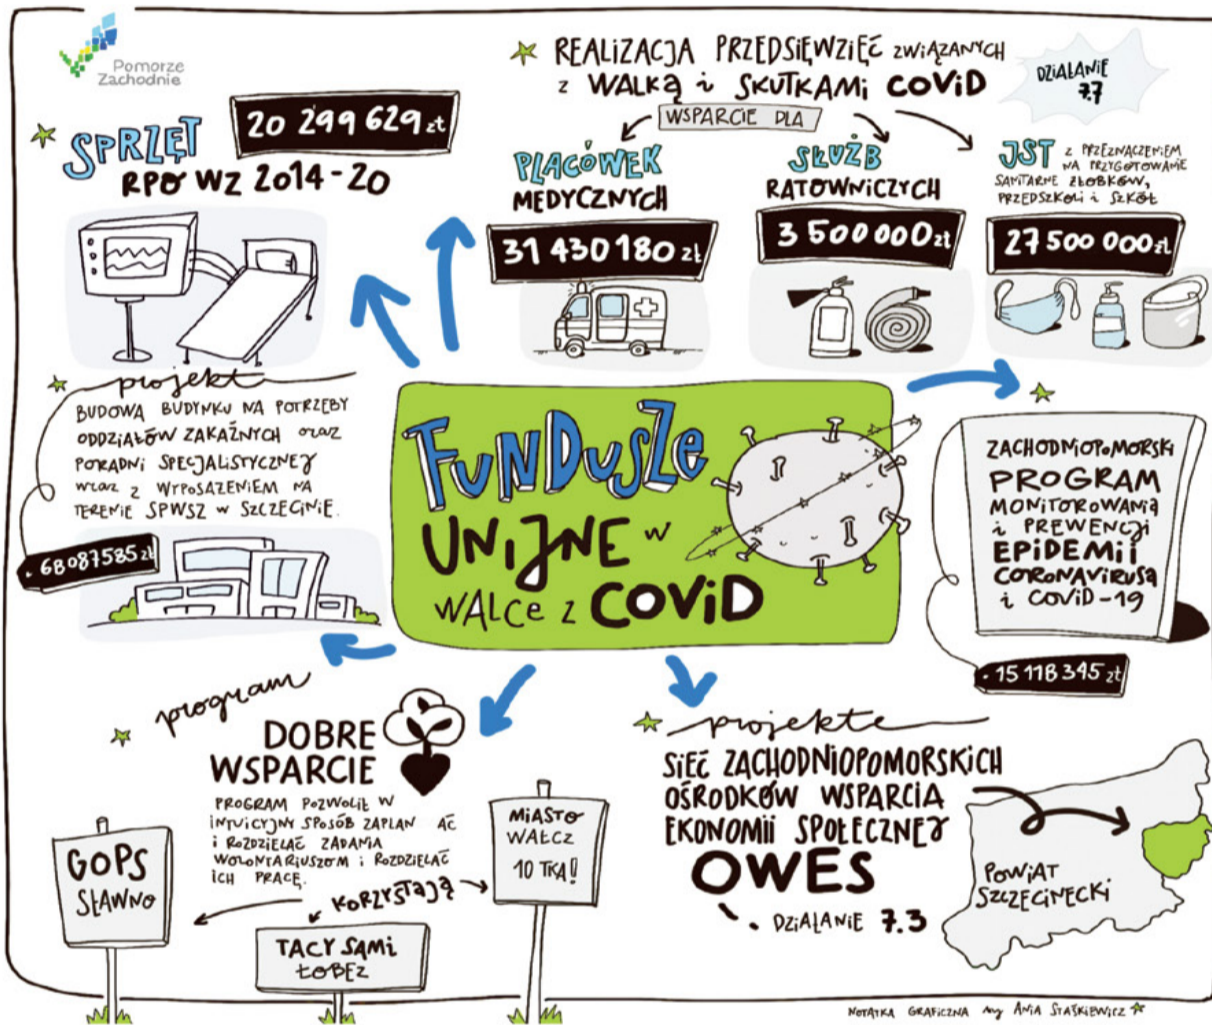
Pomorze Zachodnie

REALIZACJA PRZEDSIĘWZIĘĆ ZWIĄZANYCH Z WALKĄ I SKUTKAMI COVID

DZIAŁANIE 7.7

WSPARCIE DLA

SPRZĘT RPO WZ 2014-20

20 299 629 zł

PLACÓWEK MEDYCZNYCH

31 430 180 zł

SŁUŻB RATOWNICZYCH

3 500 000 zł

JST Z PRZEZNACZENIEM NA PRZYGOTOWANIE SANITARNE ŻŁOBKÓW, PRZEDSZKOLI I SZKÓŁ

27 500 000 zł

projekt

BUDOWA BUDYNKU NA POTRZEBY ODDZIAŁÓW ZAKAŹNYCH ORAZ PORADNI SPECJALISTYCZNEJ WRAZ Z WYPOSAŻENIEM NA TERENIE SPWSZ W SZCZECINIE.

68 087 585 zł

FUNDUSZE UNIJNE W WALCE Z COVID

ZACHODNIOPOMORSKI PROGRAM MONITOROWANIA I PREWENCJI EPIDEMII CORONAVIRUSA I COVID-19

15 118 395 zł

program

DOBRE WSPARCIE

PROGRAM POZWOLIŁ W INTUICYJNY SPOSÓB ZAPLAN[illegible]AĆ I ROZDZIELAĆ ZADANIA WOLONTARIUSZOM I ROZDZIELAĆ ICH PRACĘ.

KORZYSTAJĄ

GOPS SŁAWNO

TACY SAMI ŁOBEZ

MIASTO WAŁCZ 10 TKA!

projekty

SIEĆ ZACHODNIOPOMORSKICH OŚRODKÓW WSPARCIA EKONOMII SPOŁECZNEJ

OWES

DZIAŁANIE 7.3

POWIAT SZCZECINECKI

NOTATKA GRAFICZNA ANIA STAŚKIEWICZ